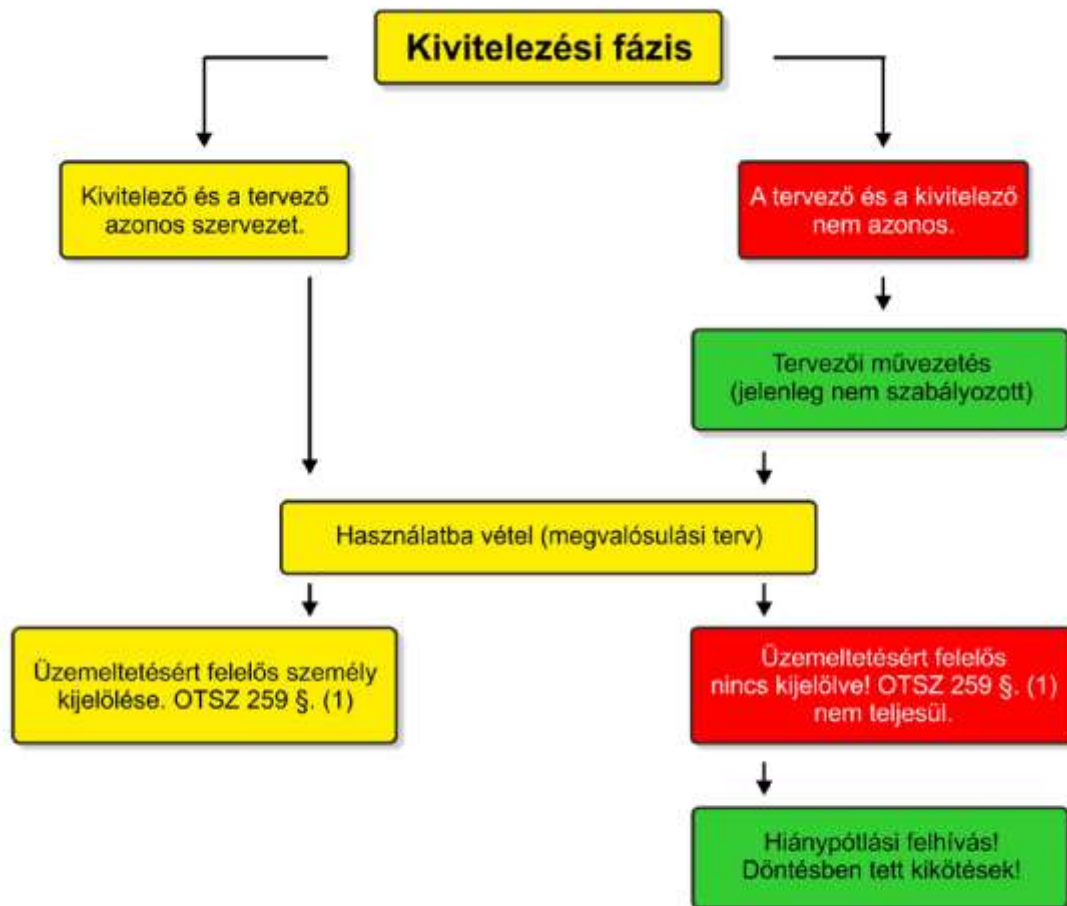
Kivitelezési fázis

Kivitelező és a tervező azonos szervezet.

A tervező és a kivitelező nem azonos.

Tervezői művezetés (jelenleg nem szabályozott)

Használatba vétel (megvalósulási terv)

Üzemeltetésért felelős személy kijelölése. OTSZ 259 §. (1)

Üzemeltetésért felelős nincs kijelölve! OTSZ 259 §. (1) nem teljesül.

Hiánypótlási felhívás! Döntésben tett kikötések!